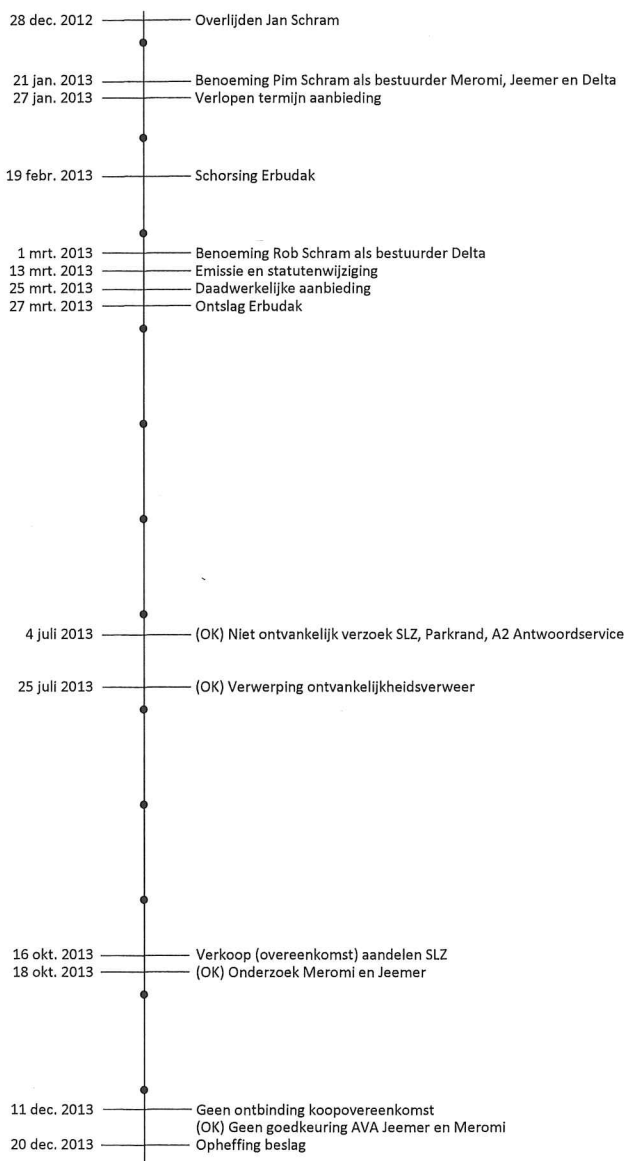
28 dec. 2012 — Overlijden Jan Schram

21 jan. 2013 — Benoeming Pim Schram als bestuurder Meromi, Jeemer en Delta
27 jan. 2013 — Verlopen termijn aanbieding

19 febr. 2013 — Schorsing Erbudak

1 mrt. 2013 — Benoeming Rob Schram als bestuurder Delta
13 mrt. 2013 — Emissie en statutenwijziging
25 mrt. 2013 — Daadwerkelijke aanbieding
27 mrt. 2013 — Ontslag Erbudak

4 juli 2013 — (OK) Niet ontvankelijk verzoek SLZ, Parkrand, A2 Antwoordservice

25 juli 2013 — (OK) Verwerping ontvankelijkheidsverweer

16 okt. 2013 — Verkoop (overeenkomst) aandelen SLZ
18 okt. 2013 — (OK) Onderzoek Meromi en Jeemer

11 dec. 2013 — Geen ontbinding koopovereenkomst
(OK) Geen goedkeuring AVA Jeemer en Meromi
20 dec. 2013 — Opheffing beslag